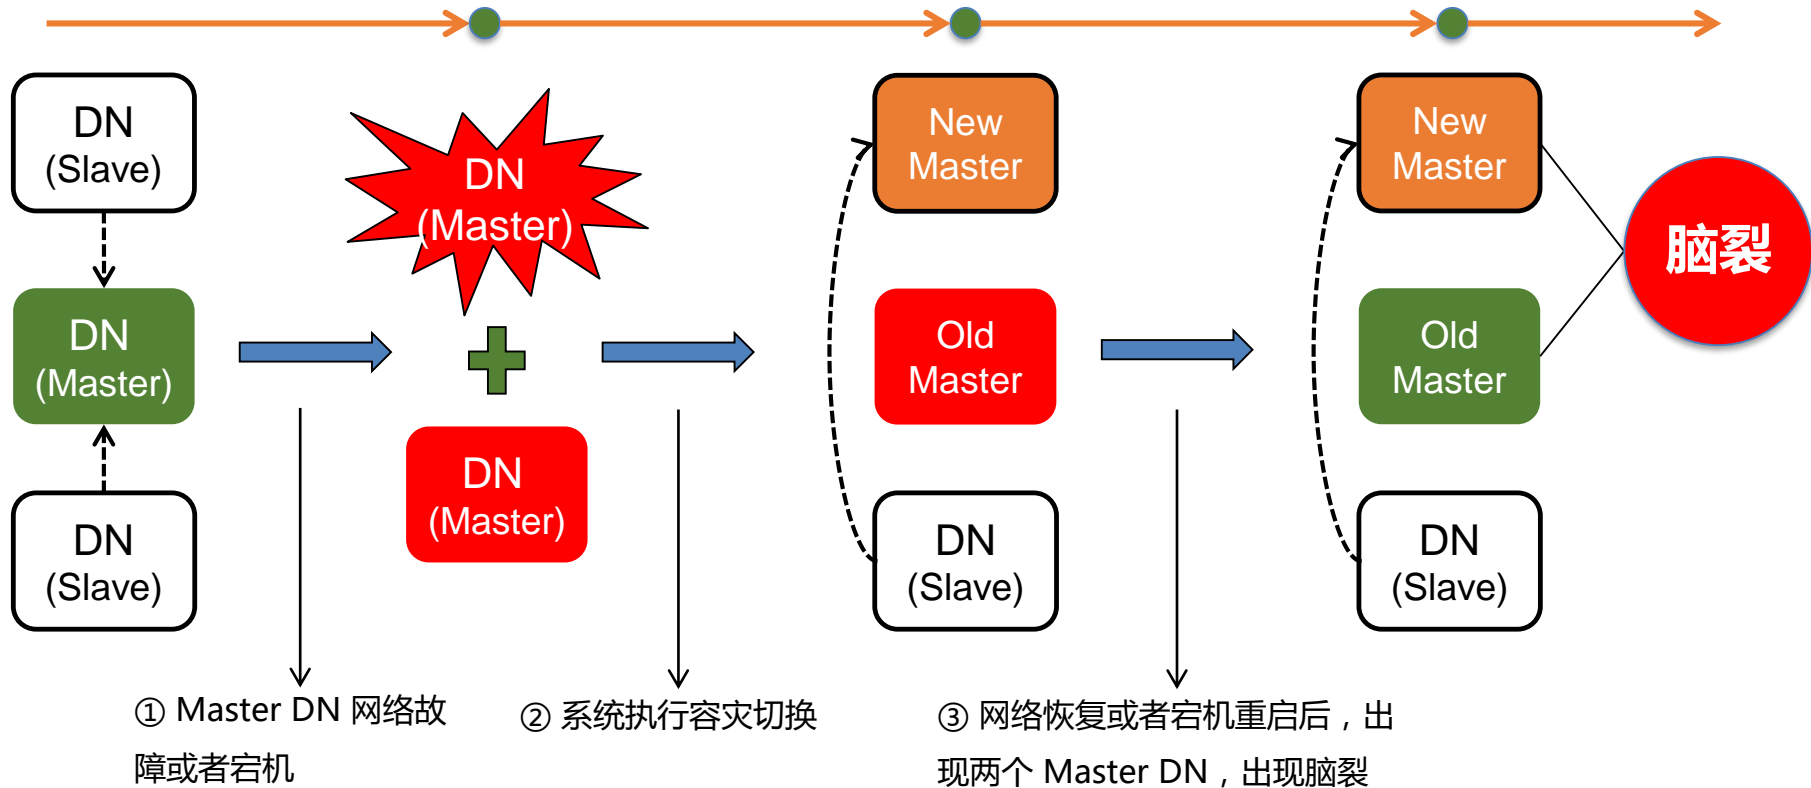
DN
(Slave)

DN
(Master)

DN
(Slave)

DN
(Master)

DN
(Master)

New
Master

Old
Master

DN
(Slave)

New
Master

Old
Master

DN
(Slave)

脑裂

① Master DN 网络故障或者宕机

② 系统执行容灾切换

③ 网络恢复或者宕机重启后，出现两个 Master DN，出现脑裂